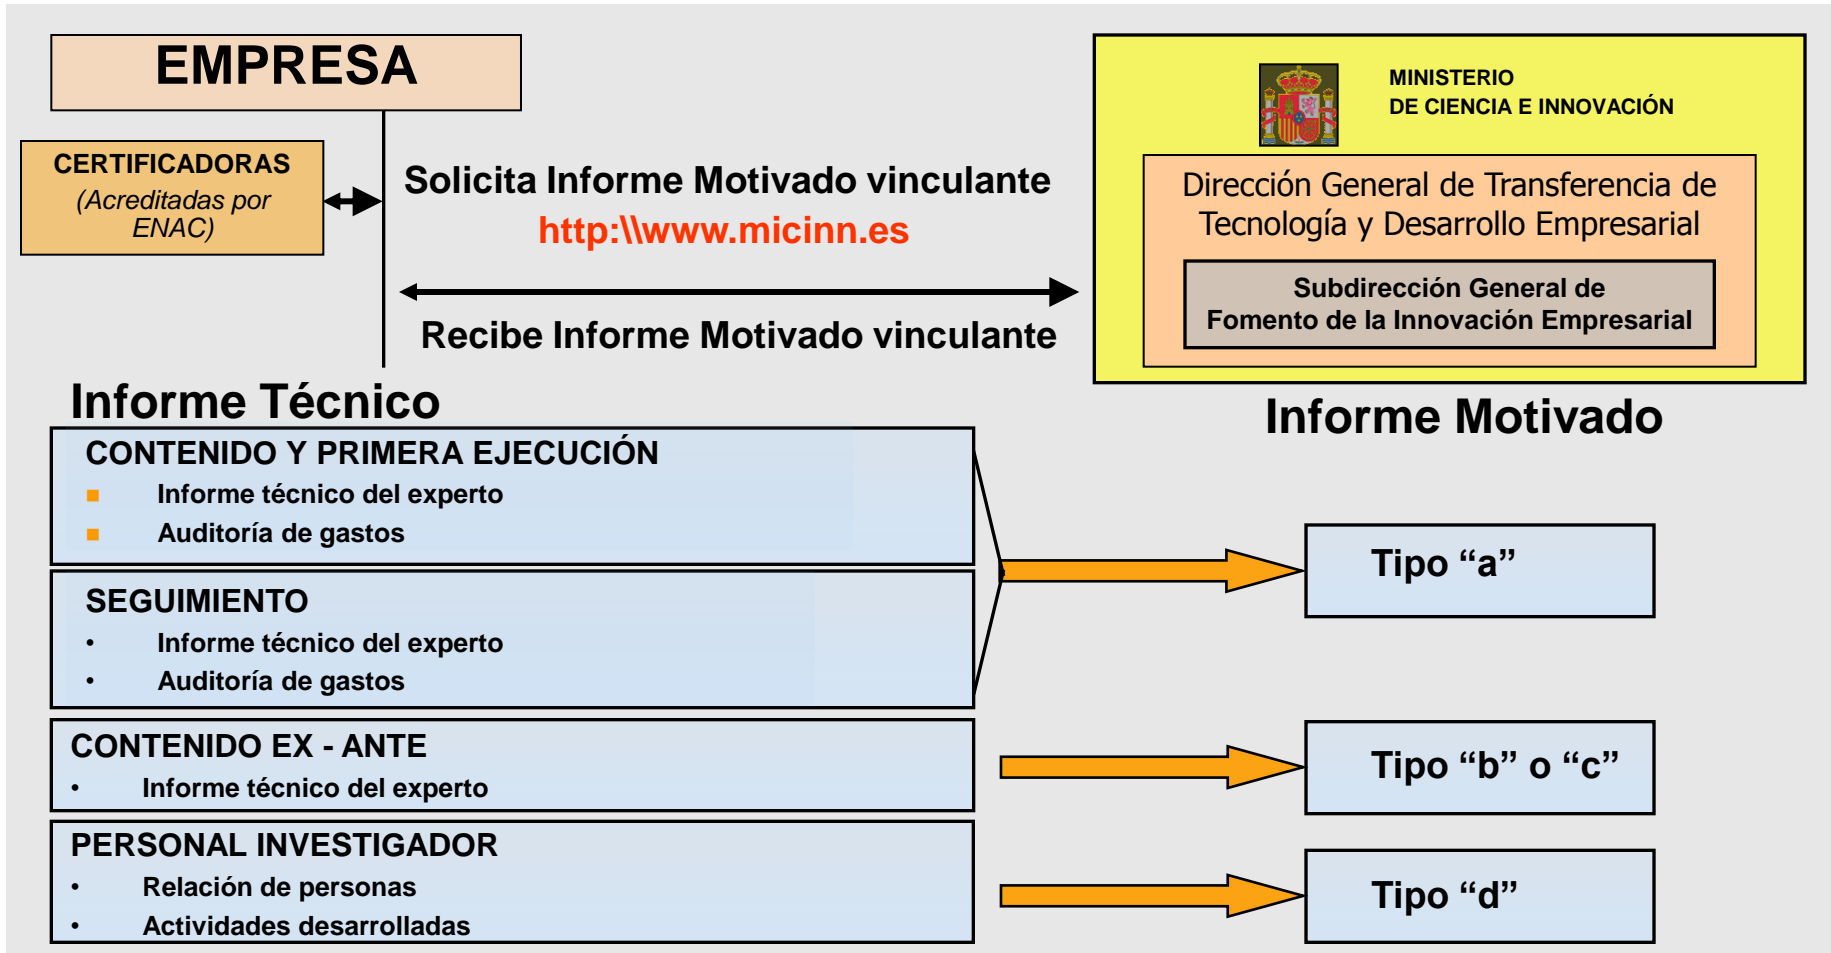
EMPRESA

CERTIFICADORAS
(Acreditadas por ENAC)

Solicita Informe Motivado vinculante
http:\\www.micinn.es

Recibe Informe Motivado vinculante

MINISTERIO
DE CIENCIA E INNOVACIÓN

Dirección General de Transferencia de Tecnología y Desarrollo Empresarial

Subdirección General de Fomento de la Innovación Empresarial

Informe Técnico

Informe Motivado

CONTENIDO Y PRIMERA EJECUCIÓN
■ Informe técnico del experto
■ Auditoría de gastos

SEGUIMIENTO
• Informe técnico del experto
• Auditoría de gastos

Tipo “a”

CONTENIDO EX - ANTE
• Informe técnico del experto

Tipo “b” o “c”

PERSONAL INVESTIGADOR
• Relación de personas
• Actividades desarrolladas

Tipo “d”